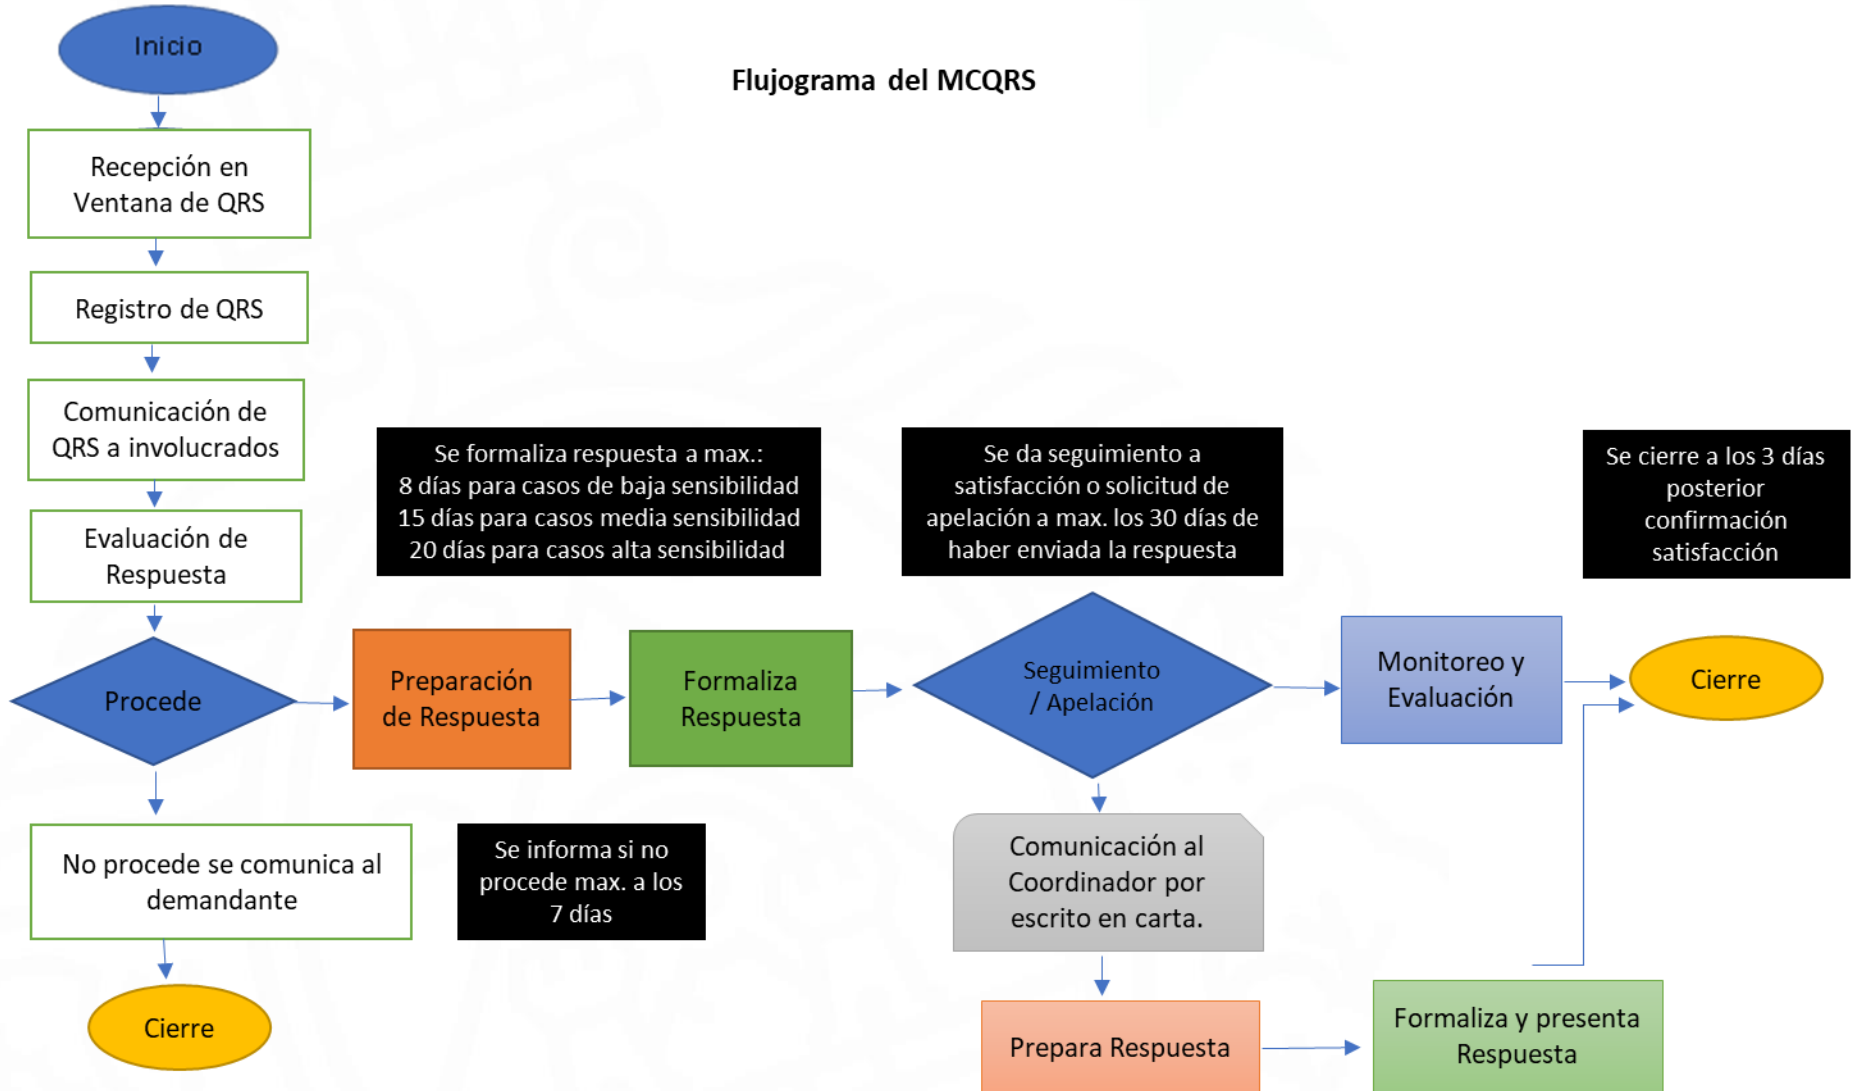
Inicio

Flujograma del MCQRS

Recepción en Ventana de QRS

Registro de QRS

Comunicación de QRS a involucrados

Evaluación de Respuesta

Se formaliza respuesta a max.:
8 días para casos de baja sensibilidad
15 días para casos media sensibilidad
20 días para casos alta sensibilidad

Se da seguimiento a satisfacción o solicitud de apelación a max. los 30 días de haber enviada la respuesta

Se cierre a los 3 días posterior confirmación satisfacción

Procede

Preparación de Respuesta

Formaliza Respuesta

Seguimiento / Apelación

Monitoreo y Evaluación

Cierre

No procede se comunica al demandante

Se informa si no procede max. a los 7 días

Comunicación al Coordinador por escrito en carta.

Cierre

Prepara Respuesta

Formaliza y presenta Respuesta